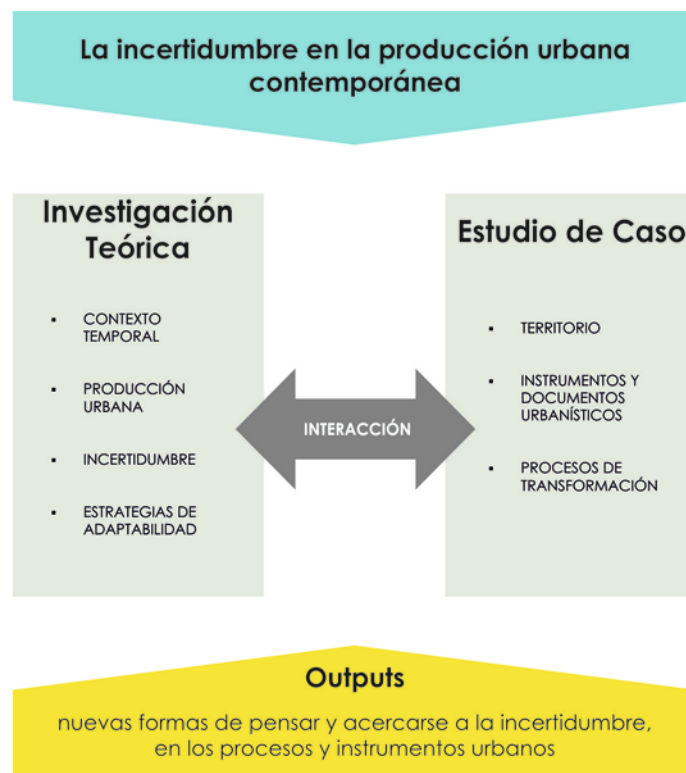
La incertidumbre en la producción urbana contemporánea

Investigación Teórica

- CONTEXTO TEMPORAL
- PRODUCCIÓN URBANA
- INCERTIDUMBRE
- ESTRATEGIAS DE ADAPTABILIDAD

INTERACCIÓN

Estudio de Caso

- TERRITORIO
- INSTRUMENTOS Y DOCUMENTOS URBANÍSTICOS
- PROCESOS DE TRANSFORMACIÓN

Outputs

nuevas formas de pensar y acercarse a la incertidumbre, en los procesos y instrumentos urbanos